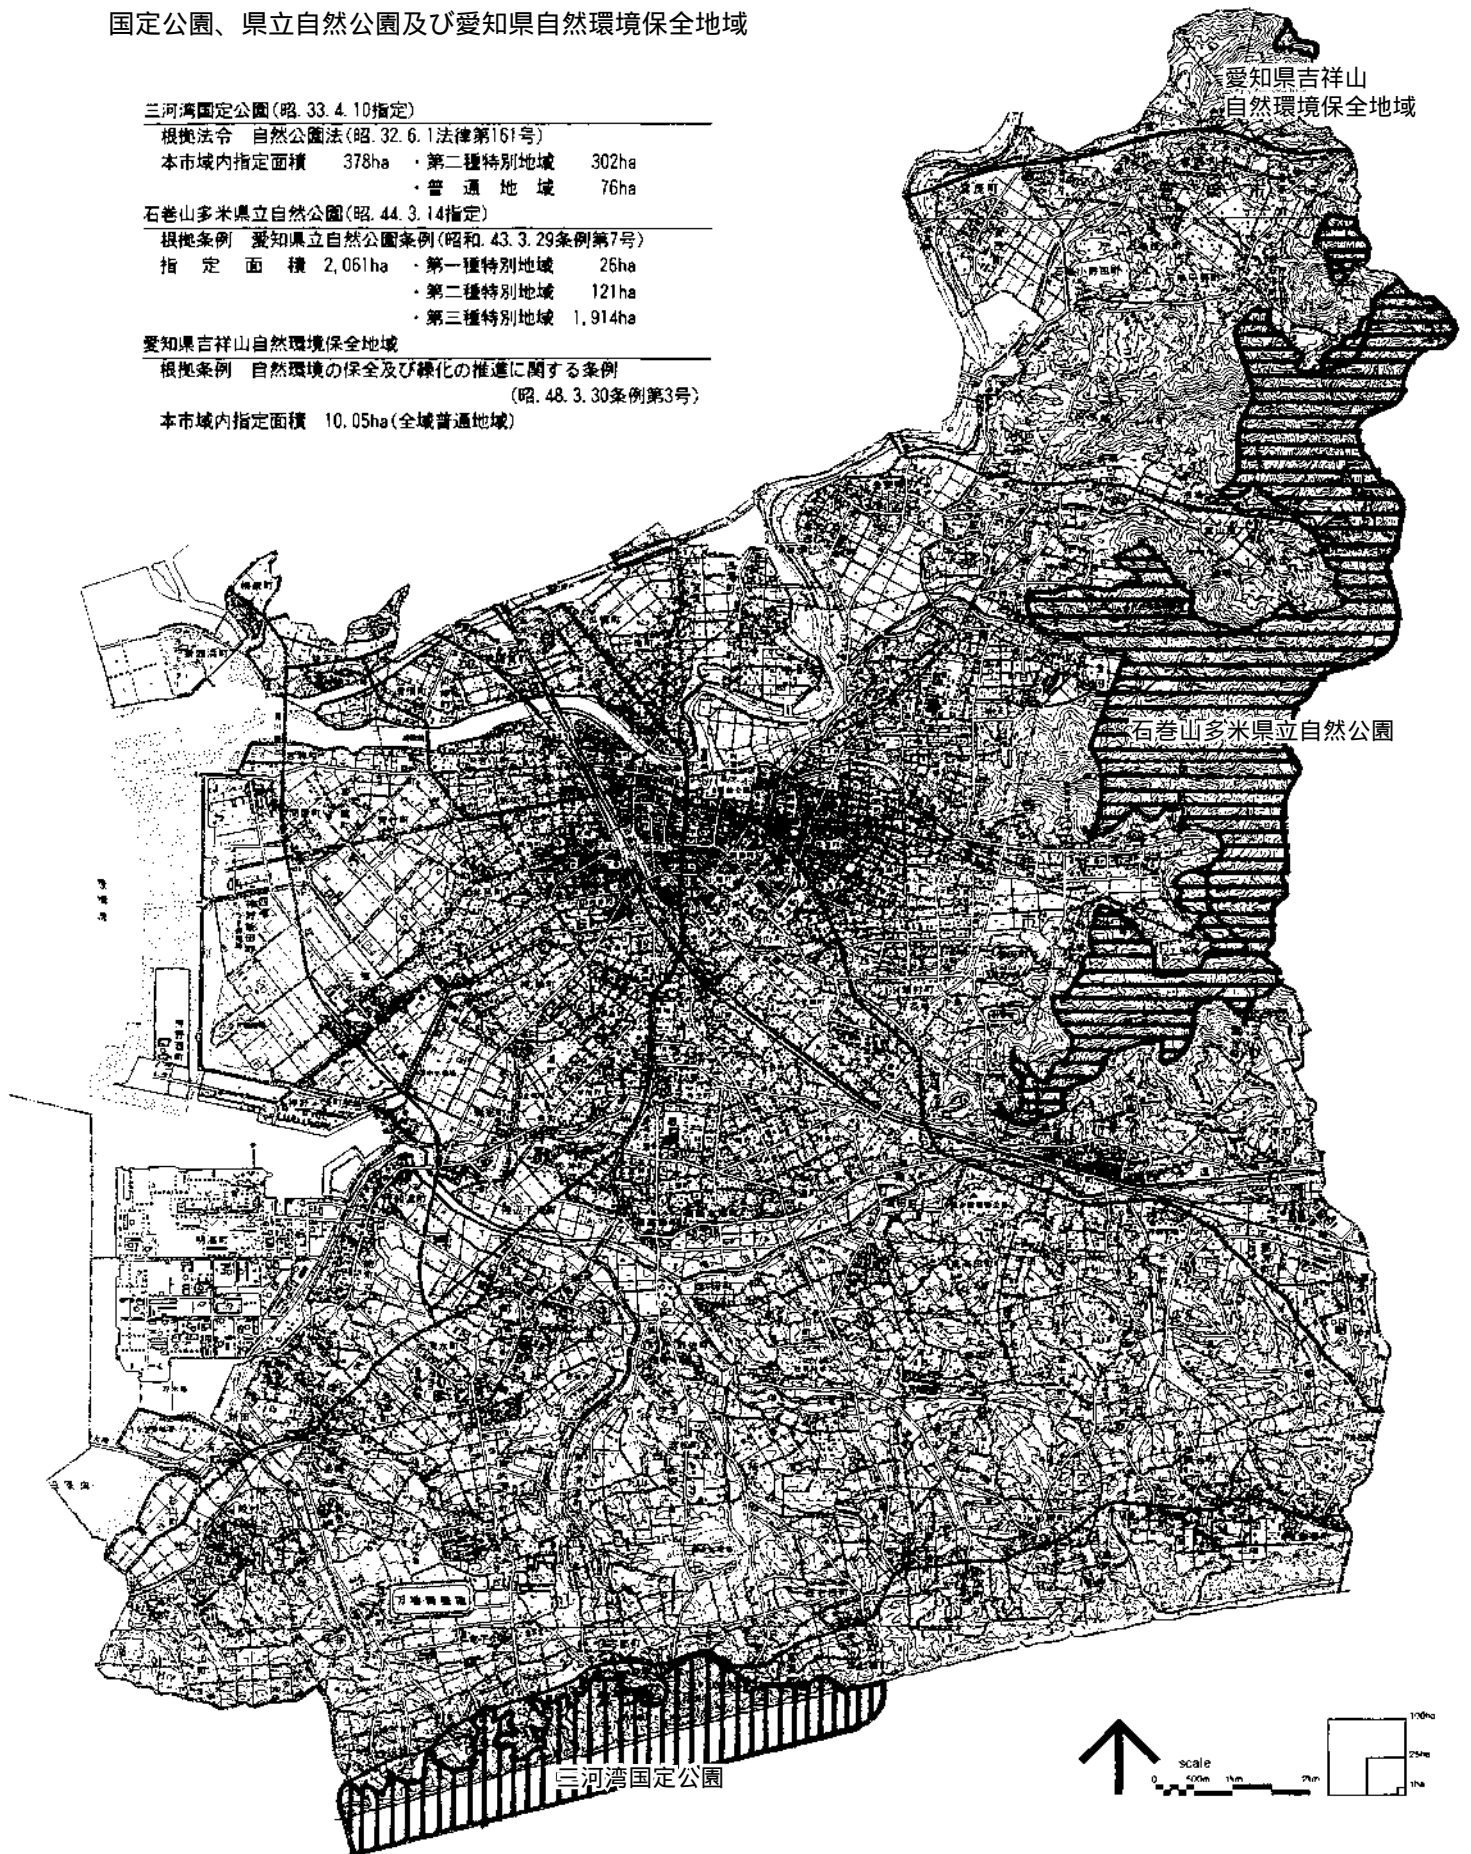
国定公園、県立自然公園及び愛知県自然環境保全地域

三河湾国定公園(昭.33.4.10指定)
根拠法令　自然公園法(昭.32.6.1法律第161号)
本市域内指定面積　378ha　・第二種特別地域　302ha
・普通地域　76ha

石巻山多米県立自然公園(昭.44.3.14指定)
根拠条例　愛知県立自然公園条例(昭和.43.3.29条例第7号)
指定面積　2,061ha　・第一種特別地域　26ha
・第二種特別地域　121ha
・第三種特別地域　1,914ha

愛知県吉祥山自然環境保全地域
根拠条例　自然環境の保全及び緑化の推進に関する条例
(昭.48.3.30条例第3号)
本市域内指定面積　10.05ha(全域普通地域)

愛知県吉祥山
自然環境保全地域

石巻山多米県立自然公園

三河湾国定公園

scale
0　500m　1km　2km

100ha
25ha
1ha